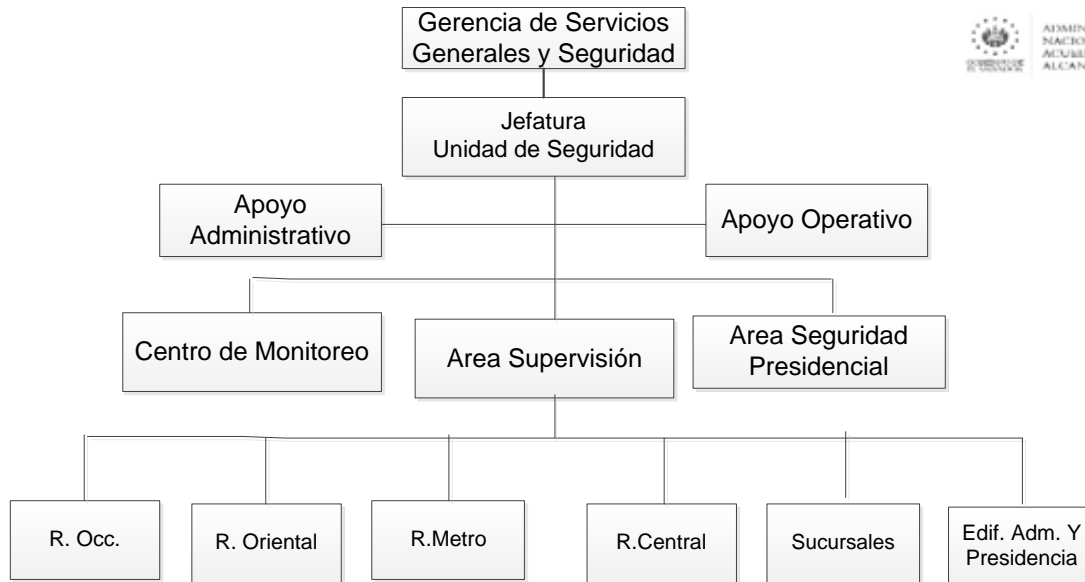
Gerencia de Servicios Generales y Seguridad

ADMIN
NACIO
ACUE
ALCAN

Jefatura
Unidad de Seguridad

Apoyo Administrativo

Apoyo Operativo

Centro de Monitoreo

Area Supervisión

Area Seguridad Presidencial

R. Occ.

R. Oriental

R.Metro

R.Central

Sucursales

Edif. Adm. Y Presidencia